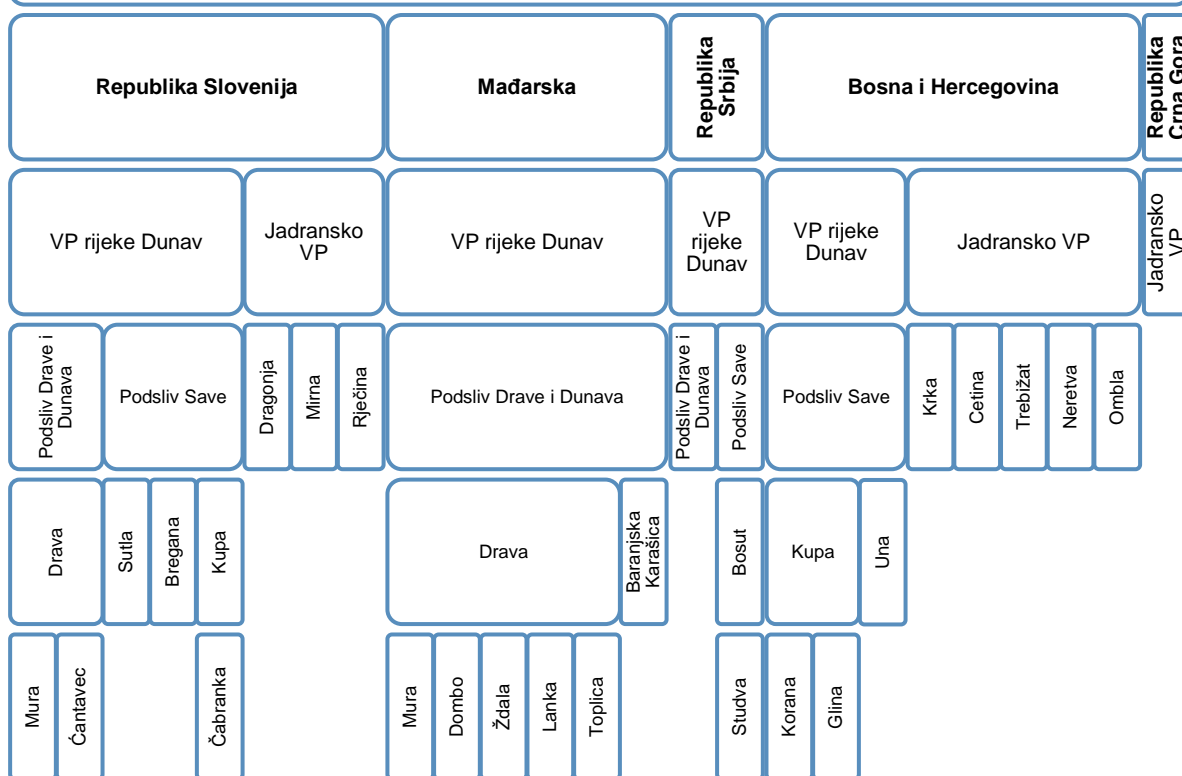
Republika Slovenija

Mađarska

Republika Srbija

Bosna i Hercegovina

Republika Crna Gora

VP rijeke Dunav

Jadransko VP

VP rijeke Dunav

VP rijeke Dunav

VP rijeke Dunav

Jadransko VP

Jadransko VP

Podsliv Drave i Dunava

Podsliv Save

Dragonja

Mirna

Rječina

Podsliv Drave i Dunava

Podsliv Drave i Dunava

Podsliv Save

Podsliv Save

Krka

Cetina

Trebižat

Neretva

Ombla

Drava

Sutla

Bregana

Kupa

Drava

Baranjska Karašica

Bosut

Kupa

Una

Mura

Čantavec

Čabranka

Mura

Dombo

Ždala

Lanka

Toplica

Studva

Korana

Glina